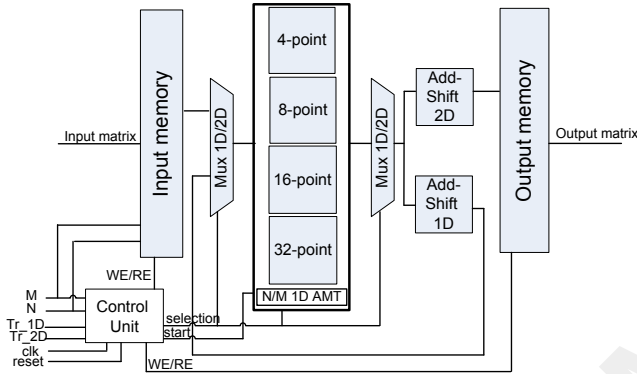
Input matrix

Input memory

Mux 1D/2D

4-point

8-point

16-point

32-point

N/M 1D AMT

Mux 1D/2D

Add-Shift 2D

Add-Shift 1D

Output memory

Output matrix

WE/RE

M
N
Tr_1D
Tr_2D
clk
reset

Control Unit

selection
start

WE/RE